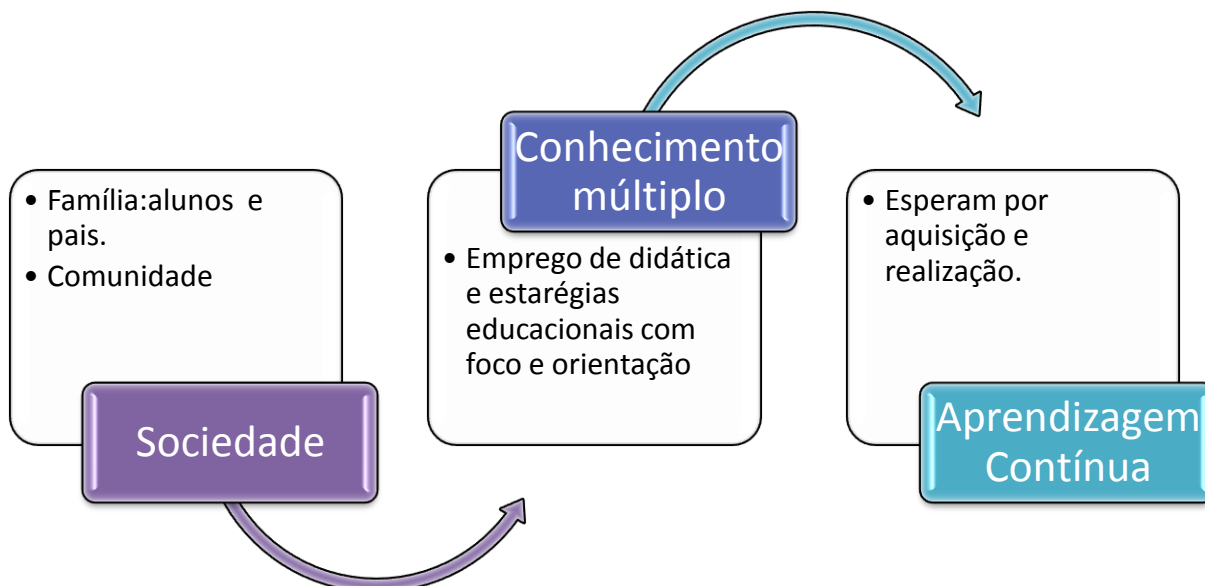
• Família:alunos e pais.
• Comunidade

Sociedade

Conhecimento múltiplo

• Emprego de didática e estarégias educacionais com foco e orientação

• Esperam por aquisição e realização.

Aprendizagem Contínua